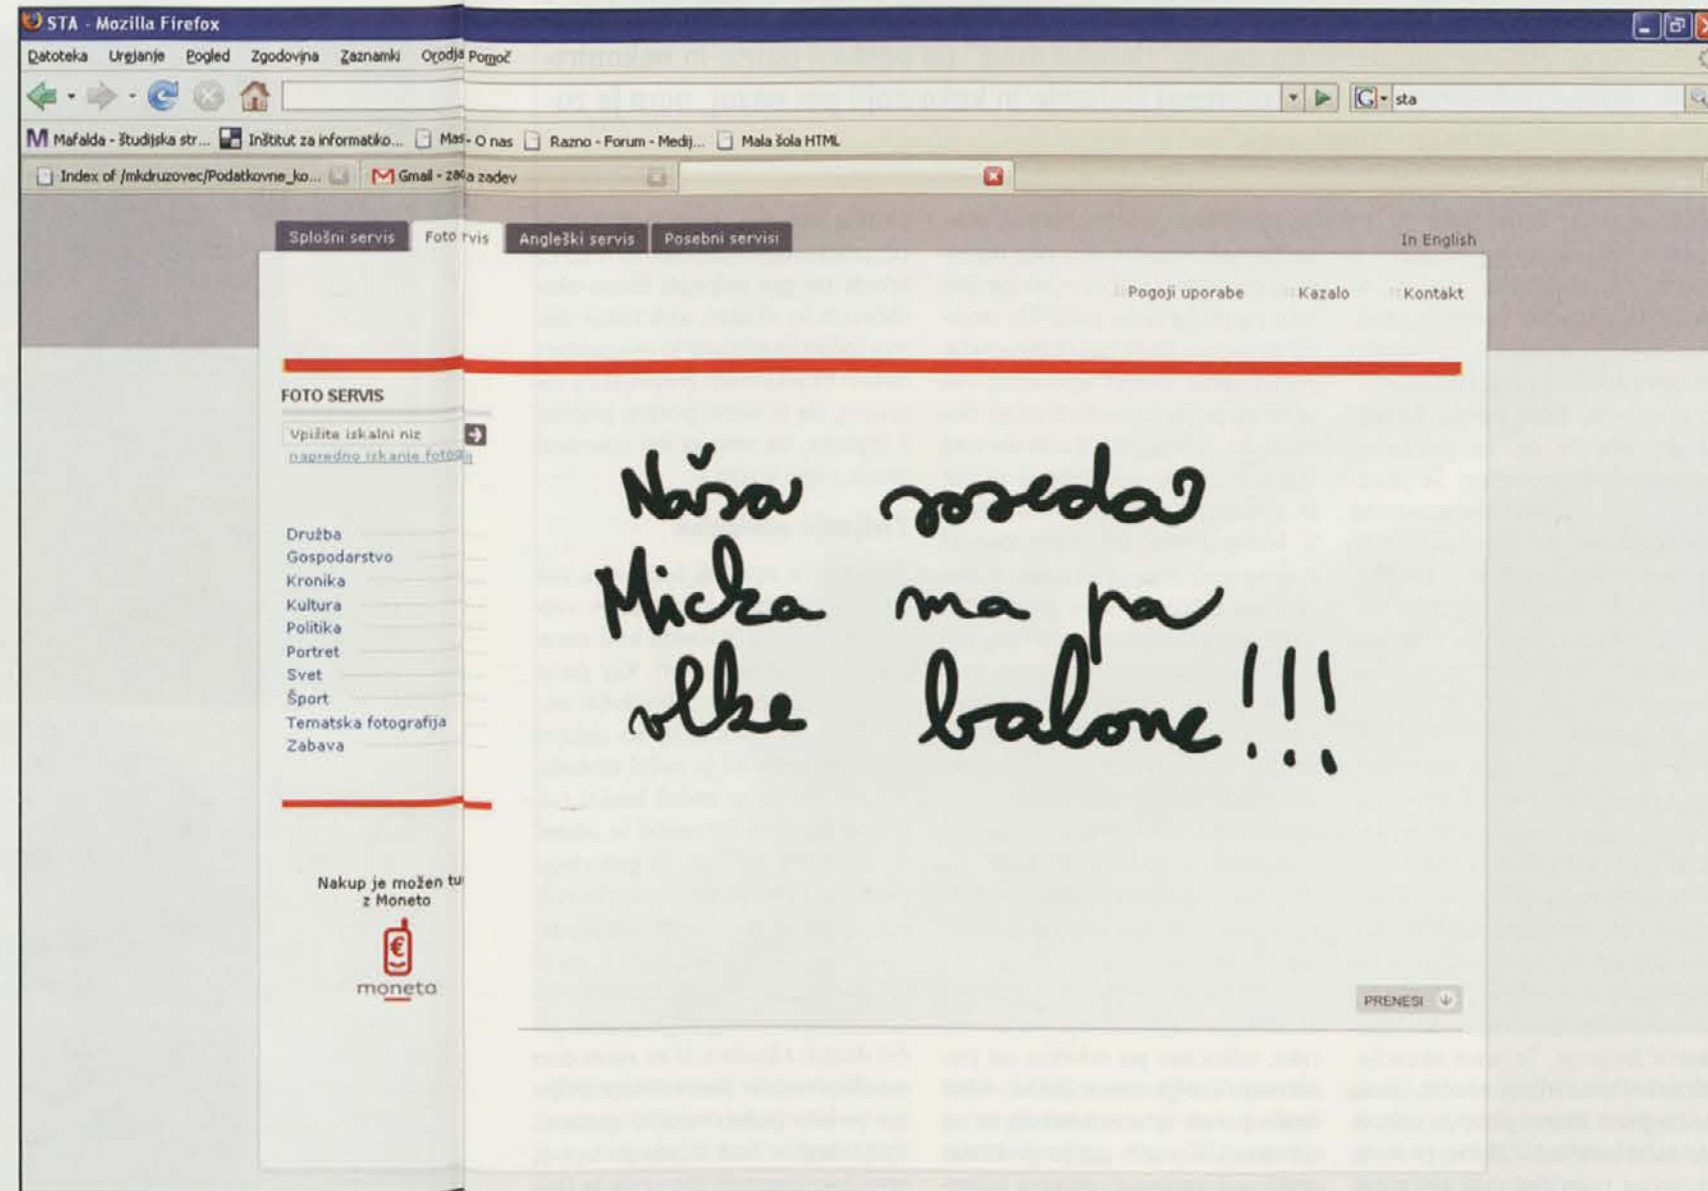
STA - Mozilla Firefox

Datoteka Urejanje Pogled Zgodovina Zaznamki Orodja Pomoč

sta

Mafalda - študijska str... Inštitut za informatiko... Mas- O nas Razno - Forum - Medij... Mala šola HTML

Index of /mkdruzovec/Podatkovne_ko... Gmail - za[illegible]a zadev

Splošni servis Foto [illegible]rvis Angleški servis Posebni servisi

In English

Pogoji uporabe Kazalo Kontakt

FOTO SERVIS

Vpišite iskalni niz
napredno iskanje foto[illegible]

Družba
Gospodarstvo
Kronika
Kultura
Politika
Portret
Svet
Šport
Tematska fotografija
Zabava

Nakup je možen tu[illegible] z Moneto

moneta

Naša soseda Micka ma pa velke balone!!!

PRENESI